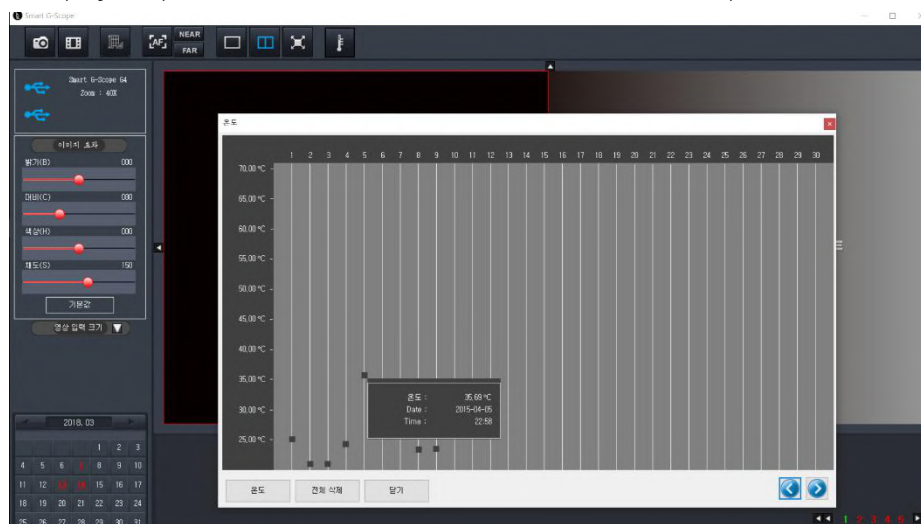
Smart G-Scope

NEAR
FAR

Smart G-Scope 64
Zoom : 40X

이미지 효과
밝기(B) 000
대비(C) 000
색상(H) 000
채도(S) 150
기본값
영상 입력 크기

2018. 03
1 2 3
4 5 6 7 8 9 10
11 12 13 14 15 16 17
18 19 20 21 22 23 24
25 26 27 28 29 30 31

온도

| | 1 | 2 | 3 | 4 | 5 | 6 | 7 | 8 | 9 | 10 | 11 | 12 | 13 | 14 | 15 | 16 | 17 | 18 | 19 | 20 | 21 | 22 | 23 | 24 | 25 | 26 | 27 | 28 | 29 | 30 |
|---|---|---|---|---|---|---|---|---|---|---|---|---|---|---|---|---|---|---|---|---|---|---|---|---|---|---|---|---|---|---|

70.00 °C
65.00 °C
60.00 °C
55.00 °C
50.00 °C
45.00 °C
40.00 °C
35.00 °C
30.00 °C
25.00 °C

온도 : 35.69 °C
Date : 2015-04-05
Time : 22:58

온도
전체 삭제
닫기

1 2 3 4 5